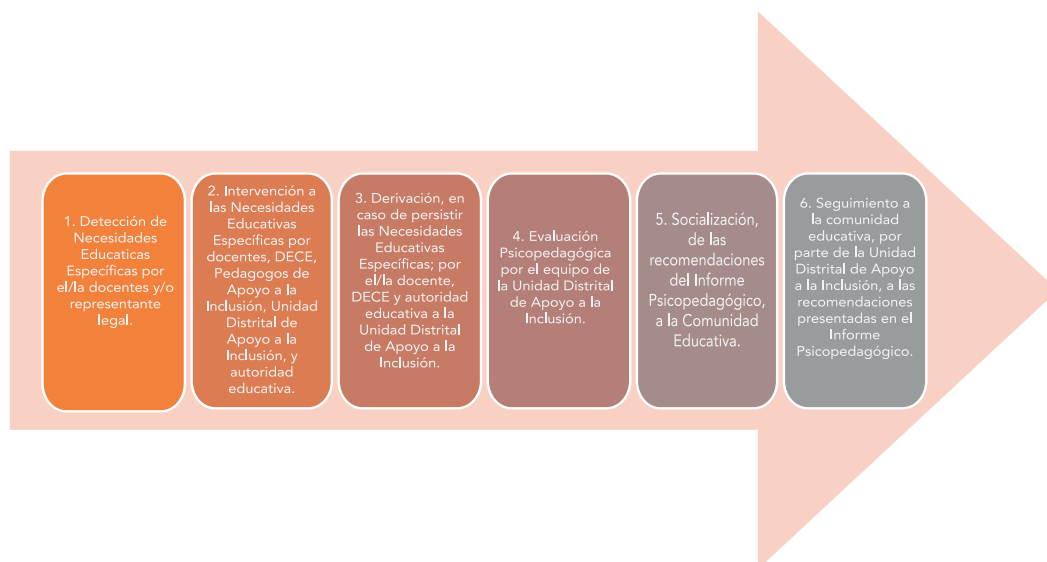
1. Detección de Necesidades Educaticas Específicas por el/la docentes y/o representante legal.

2. Intervención a las Necesidades Educativas Especificas por docentes, DECE, Pedagogos de Apoyo a la Inclusión, Unidad Distrital de Apoyo a la Inclusión, y autoridad educativa.

3. Derivación, en caso de persistir las Necesidades Educativas Específicas; por el/la docente, DECE y autoridad educativa a la Unidad Distrital de Apoyo a la Inclusión.

4. Evaluación Psicopedagógica por el equipo de la Unidad Distrital de Apoyo a la Inclusión.

5. Socialización, de las recomendaciones del Informe Psicopedagógico, a la Comunidad Educativa.

6. Seguimiento a la comunidad educativa, por parte de la Unidad Distrital de Apoyo a la Inclusión, a las recomendaciones presentadas en el Informe Psicopedagógico.